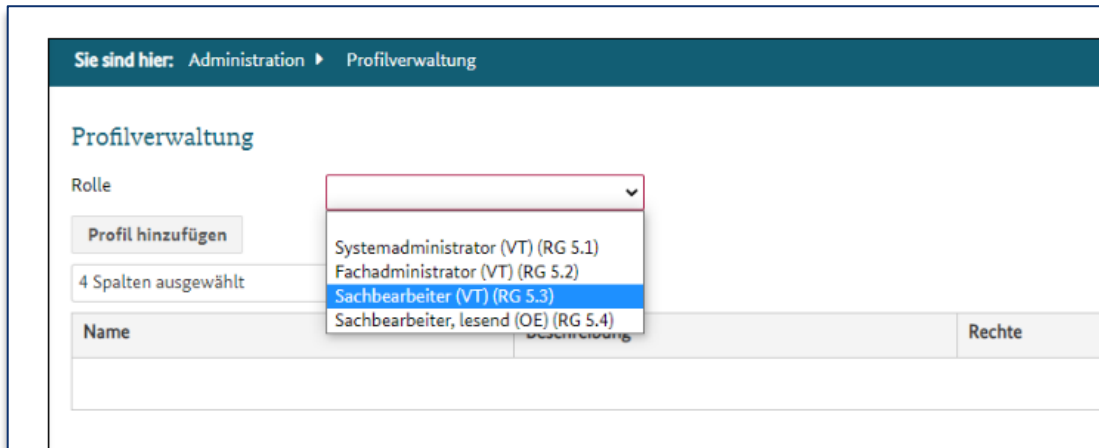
Sie sind hier: Administration ▸ Profilverwaltung

Profilverwaltung

Rolle

Systemadministrator (VT) (RG 5.1)
Fachadministrator (VT) (RG 5.2)
Sachbearbeiter (VT) (RG 5.3)
Sachbearbeiter, lesend (OE) (RG 5.4)

Profil hinzufügen

4 Spalten ausgewählt

| Name | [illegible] | Rechte |
|---|---|---|
| | | |